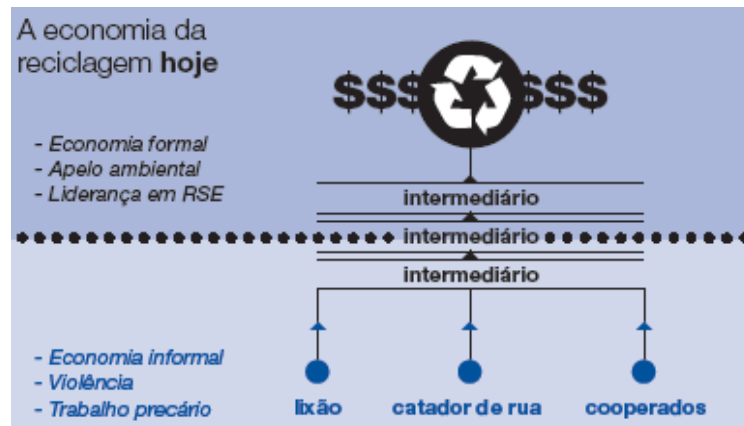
A economia da reciclagem **hoje**

$$$ $$$

- Economia formal
- Apelo ambiental
- Liderança em RSE

intermediário

intermediário

intermediário

- Economia informal
- Violência
- Trabalho precário

lixão

catador de rua

cooperados